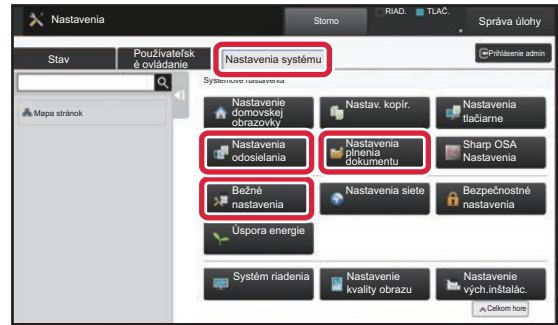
Nastavenia

Storno

RIAD.

TLAČ.

Správa úlohy

Stav

Používateľské ovládanie

Nastavenia systému

Prihlásenie admin

Mapa stránok

Systémové nastavenia

Nastavenie domovskej obrazovky

Nastav. kopír.

Nastavenia tlačiarne

Nastavenia odosielania

Nastavenia plnenia dokumentu

Sharp OSA Nastavenia

Bežné nastavenia

Nastavenia siete

Bezpečnostné nastavenia

Úspora energie

Systém riadenia

Nastavenie kvality obrazu

Nastavenie vých.inštalác.

Celkom hore